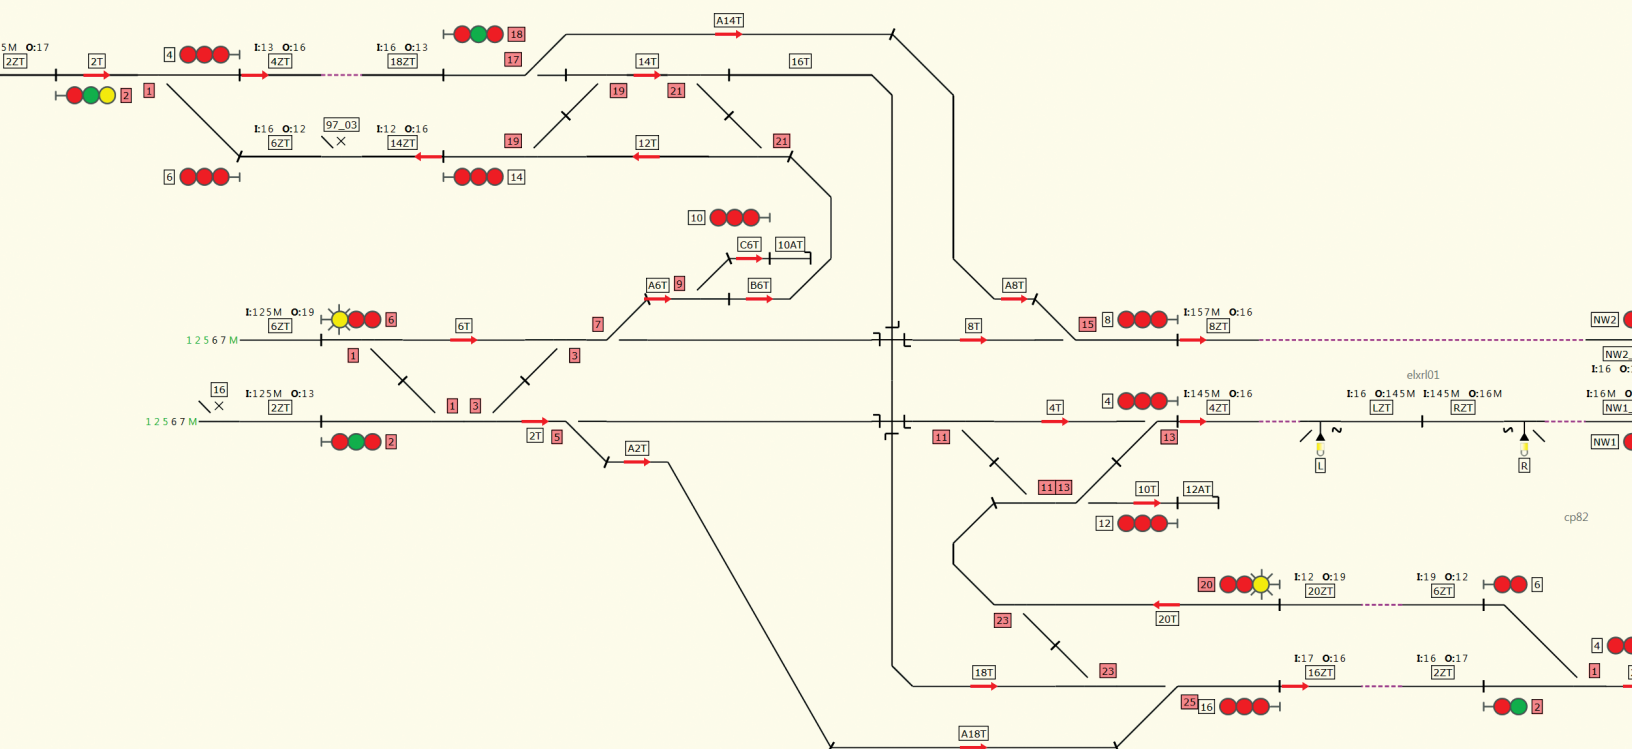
5M O:17
2ZT
2T
4
I:13 O:16
4ZT
I:16 O:13
18ZT
18
17
A14T
14T
16T
2
1
I:16 O:12
6ZT
97_03
I:12 O:16
14ZT
19
21
19
12T
21
6
14
10
C6T
10AT
A6T
9
B6T
A8T
I:125M O:19
6ZT
6
6T
7
1 2 5 6 7 M
1
3
8T
15
8
I:157M O:16
8ZT
NW2
NW2_
I:16 O:
elxrl01
16
I:125M O:13
2ZT
1 2 5 6 7 M
1
3
2T
5
2
A2T
4T
4
I:145M O:16
4ZT
I:16 O:145M
LZT
I:145M O:16M
RZT
I:16M O
NW1_
NW1
11
13
L
R
11 13
10T
12AT
12
cp82
20
I:12 O:19
20ZT
I:19 O:12
6ZT
6
23
20T
23
4
18T
I:17 O:16
16ZT
I:16 O:17
2ZT
1
25
16
2
A18T